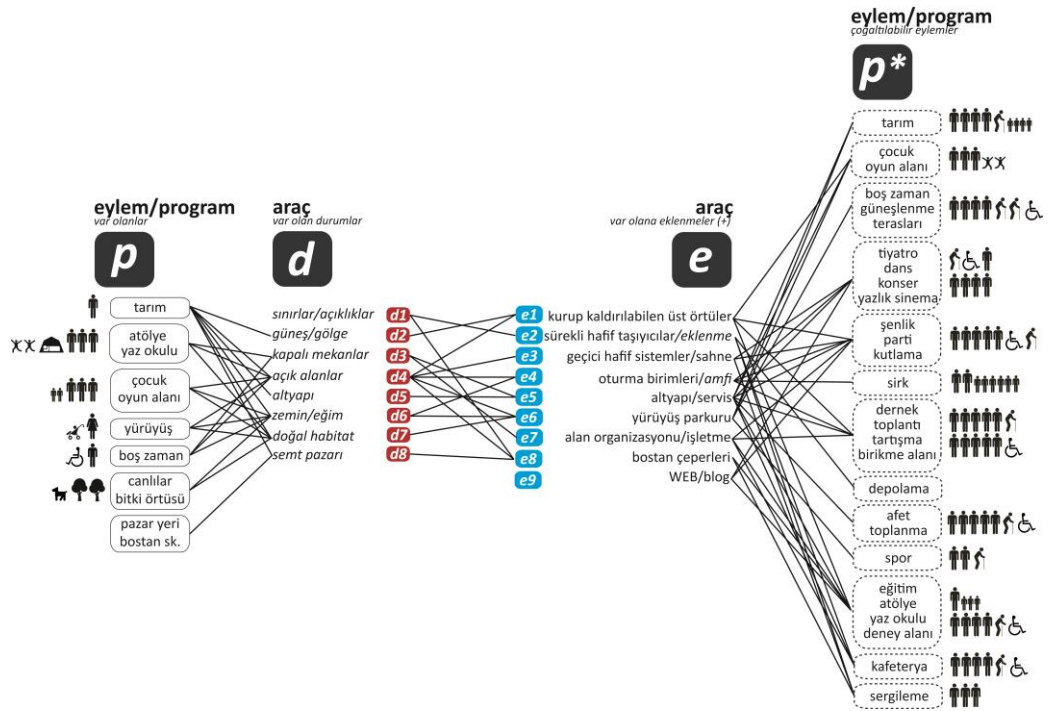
eylem/program
var olanlar
p

tarım
atölye yaz okulu
çocuk oyun alanı
yürüyüş
boş zaman
canlılar bitki örtüsü
pazar yeri bostan sk.

araç
var olan durumlar
d

sınırlar/açıklıklar
güneş/gölge
kapalı mekanlar
açık alanlar
altyapı
zemin/eğim
doğal habitat
semt pazarı

d1
d2
d3
d4
d5
d6
d7
d8

e1
e2
e3
e4
e5
e6
e7
e8
e9

araç
var olana eklenmeler (+)
e

kurup kaldırılabilen üst örtüler
sürekli hafif taşıyıcılar/eklenme
geçici hafif sistemler/sahne
oturma birimleri/amfi
altyapı/servis
yürüyüş parkuru
alan organizasyonu/işletme
bostan çeperleri
WEB/blog

eylem/program
çoğaltılabilir eylemler
p*

tarım
çocuk oyun alanı
boş zaman güneşlenme terasları
tiyatro dans konser yazlık sinema
şenlik parti kutlama
sirk
dernek toplantı tartışma birikme alanı
depolama
afet toplanma
spor
eğitim atölye yaz okulu deney alanı
kafeterya
sergileme